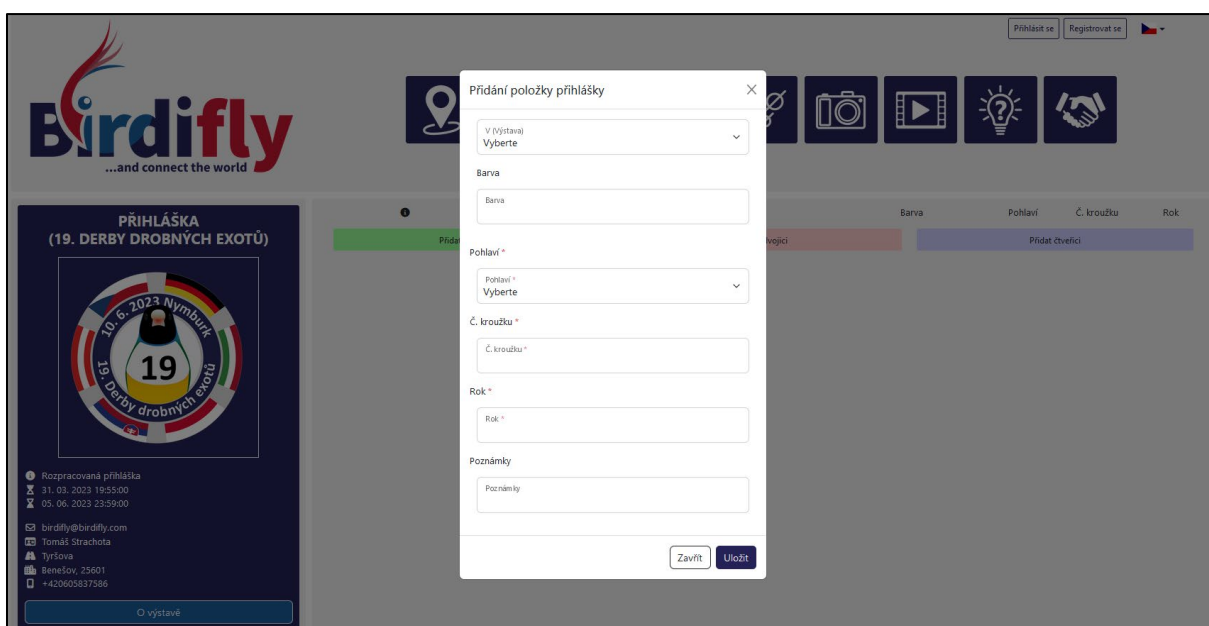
Přihlásit se | Registrovat se

Birdifly
...and connect the world

PŘIHLÁŠKA
(19. DERBY DROBNÝCH EXOTŮ)

10. 6. 2023 Nymburk
19
19. Derby drobných exotů

Rozpracovaná přihláška
31. 03. 2023 19:55:00
05. 06. 2023 23:59:00

birdifly@birdifly.com
Tomáš Strachota
Tyršova
Benešov, 25601
+420605837586

O výstavě

Barva | Pohlaví | Č. kroužku | Rok

Přidat
dvojici
Přidat čtveřici

Přidání položky přihlášky

V (Výstava)
Vyberte

Barva
Barva

Pohlaví *
Pohlaví *
Vyberte

Č. kroužku *
Č. kroužku *

Rok *
Rok *

Poznámky
Poznámky

Zavřít
Uložit